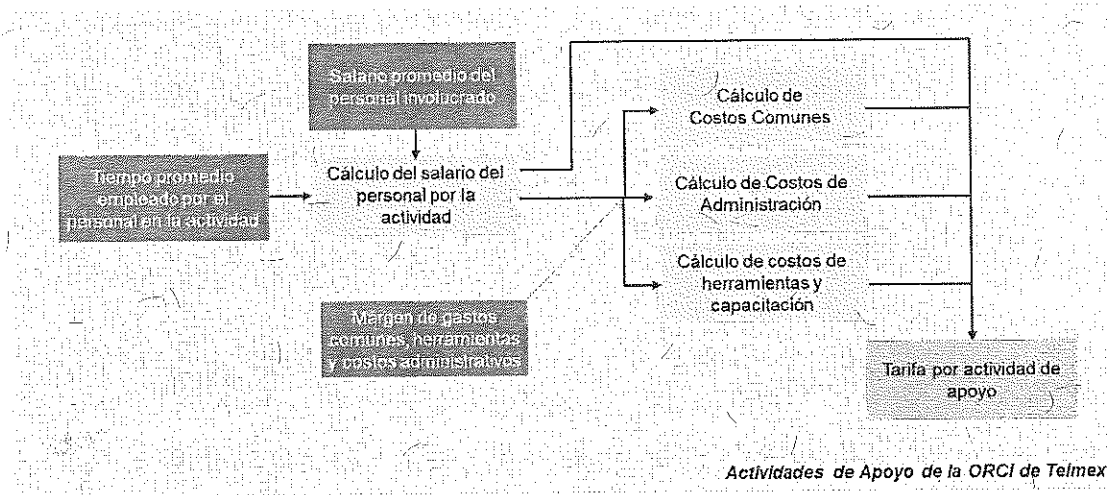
Salario promedio del personal involucrado

Tiempo promedio empleado por el personal en la actividad

Cálculo del salario del personal por la actividad

Margen de gastos comunes, herramientas y costos administrativos

Cálculo de Costos Comunes

Cálculo de Costos de Administración

Cálculo de costos de herramientas y capacitación

Tarifa por actividad de apoyo

Actividades de Apoyo de la ORCI de Telmex